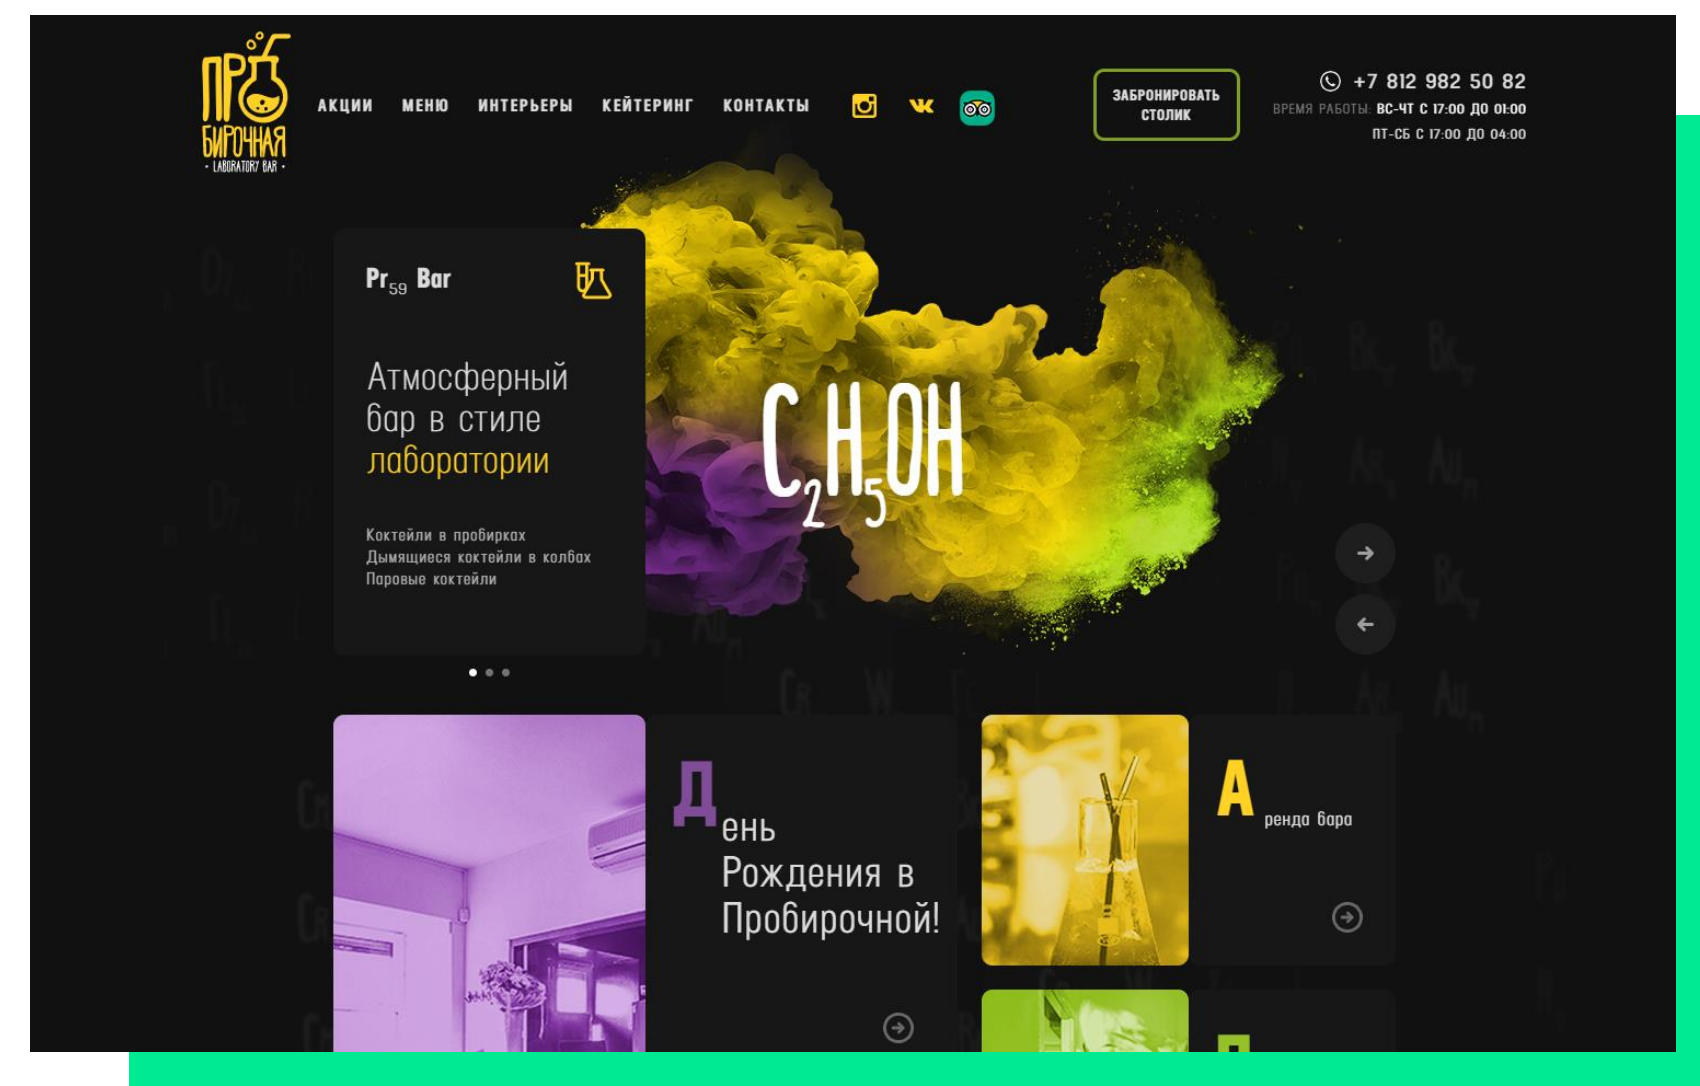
ПРОБИРОЧНАЯ
• LABORATORY BAR •

АКЦИИ МЕНЮ ИНТЕРЬЕРЫ КЕЙТЕРИНГ КОНТАКТЫ

ЗАБРОНИРОВАТЬ СТОЛИК

+7 812 982 50 82
ВРЕМЯ РАБОТЫ: ВС-ЧТ С 17:00 ДО 01:00
ПТ-СБ С 17:00 ДО 04:00

$Pr_{59}$ Bar

Атмосферный бар в стиле лаборатории

Коктейли в пробирках
Дымящиеся коктейли в колбах
Паровые коктейли

$C_2H_5OH$

День Рождения в Пробирочной!

Аренда бара